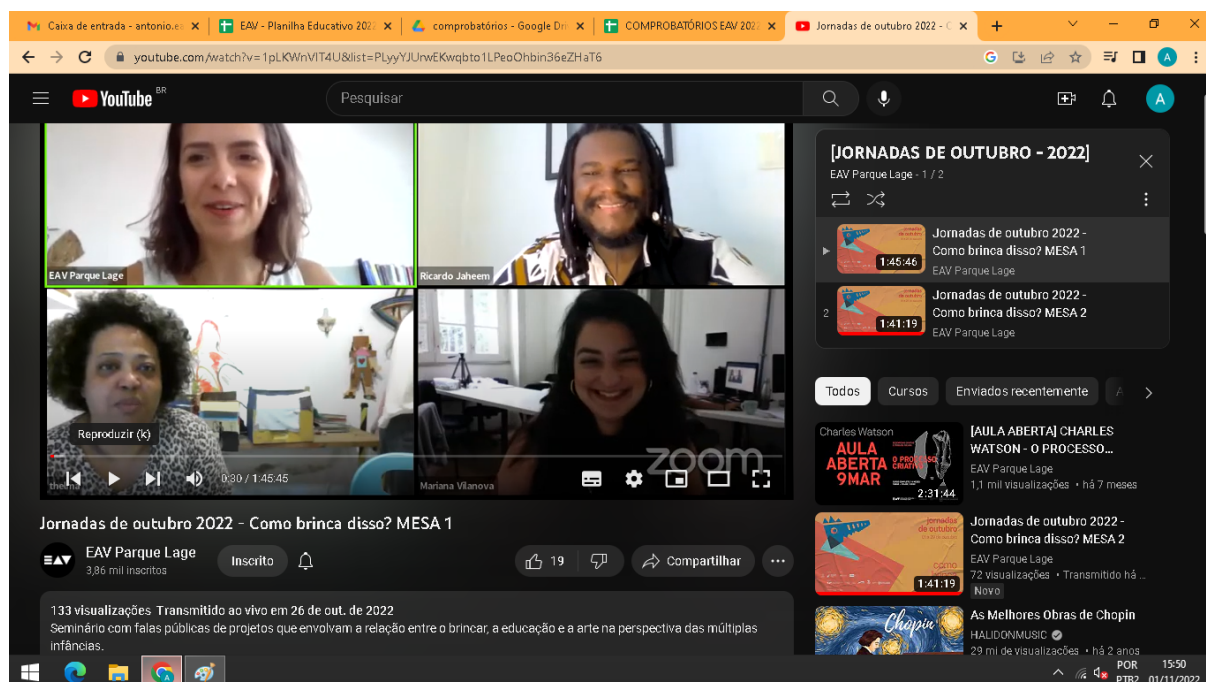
Caixa de entrada - antonio.e ×
EAV - Planilha Educativo 202 ×
comprobatórios - Google Dr ×
COMPROBATÓRIOS EAV 202 ×
Jornadas de outubro 2022 - ×
+

youtube.com/watch?v=1pLKWnVIT4U&list=PLyyYJUrwEKwqbto1LPeoOhbin36eZHaT6

YouTube BR
Pesquisar

EAV Parque Lage
Ricardo Jaheem
Reproduzir (k)
0:30 / 1:45:45
Mariana Vilanova
zoom

[JORNADAS DE OUTUBRO - 2022]
EAV Parque Lage - 1 / 2

1:45:46
Jornadas de outubro 2022 - Como brinca disso? MESA 1
EAV Parque Lage

2
1:41:19
Jornadas de outubro 2022 - Como brinca disso? MESA 2
EAV Parque Lage

Todos
Cursos
Enviados recentemente

Charles Watson
AULA ABERTA 9MAR
O PROCESSO CRIATIVO
2:31:44
[AULA ABERTA] CHARLES WATSON - O PROCESSO...
EAV Parque Lage
1,1 mil visualizações • há 7 meses

1:41:19
Jornadas de outubro 2022 - Como brinca disso? MESA 2
EAV Parque Lage
72 visualizações • Transmitido há ...
Novo

Chopin
As Melhores Obras de Chopin
HALIDONMUSIC
29 mi de visualizações • há 2 anos

Jornadas de outubro 2022 - Como brinca disso? MESA 1
EAV Parque Lage
3,86 mil inscritos
Inscrito
19
Compartilhar

133 visualizações Transmitido ao vivo em 26 de out. de 2022
Seminário com falas públicas de projetos que envolvam a relação entre o brincar, a educação e a arte na perspectiva das múltiplas infâncias.

POR PTB2
15:50
01/11/2022